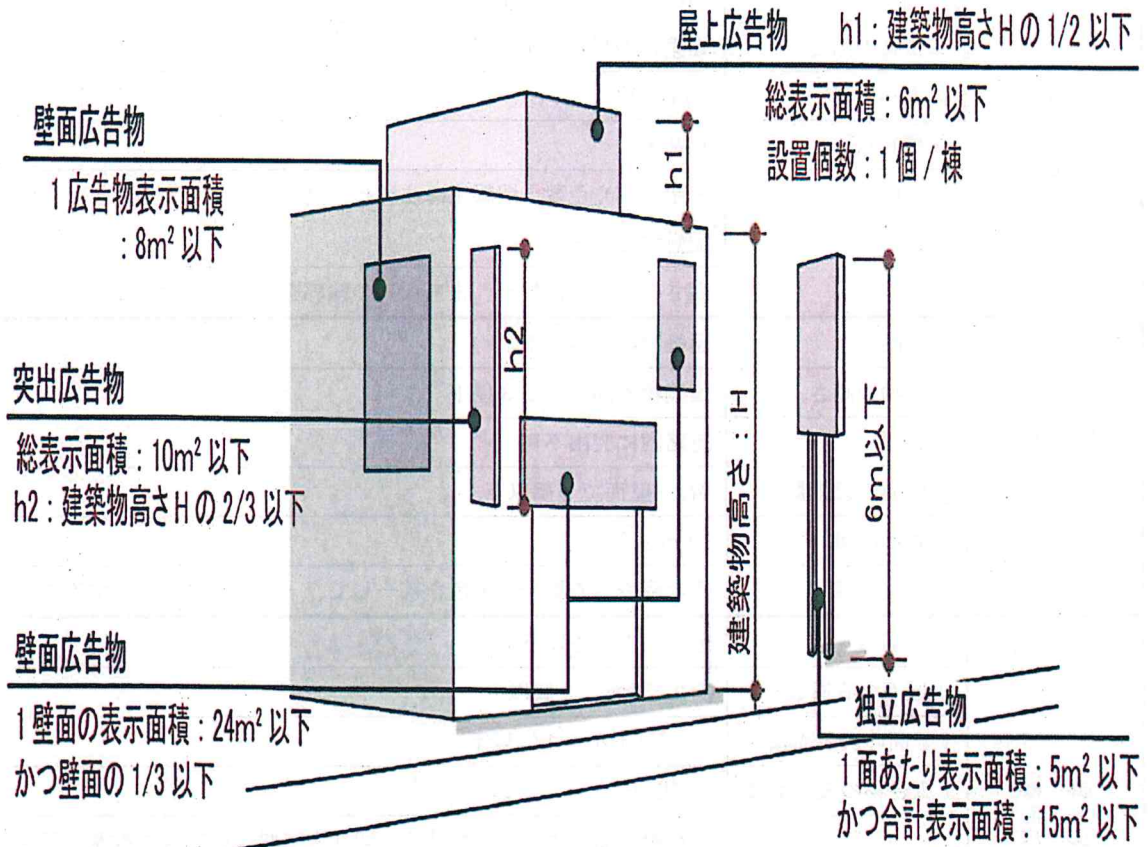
屋上広告物　h1：建築物高さHの1/2以下

総表示面積：$6m^2$以下
設置個数：1個/棟

壁面広告物
1広告物表示面積
：$8m^2$以下

h1

h2

建築物高さ：H

6m以下

突出広告物
総表示面積：$10m^2$以下
h2：建築物高さHの2/3以下

壁面広告物
1壁面の表示面積：$24m^2$以下
かつ壁面の1/3以下

独立広告物
1面あたり表示面積：$5m^2$以下
かつ合計表示面積：$15m^2$以下